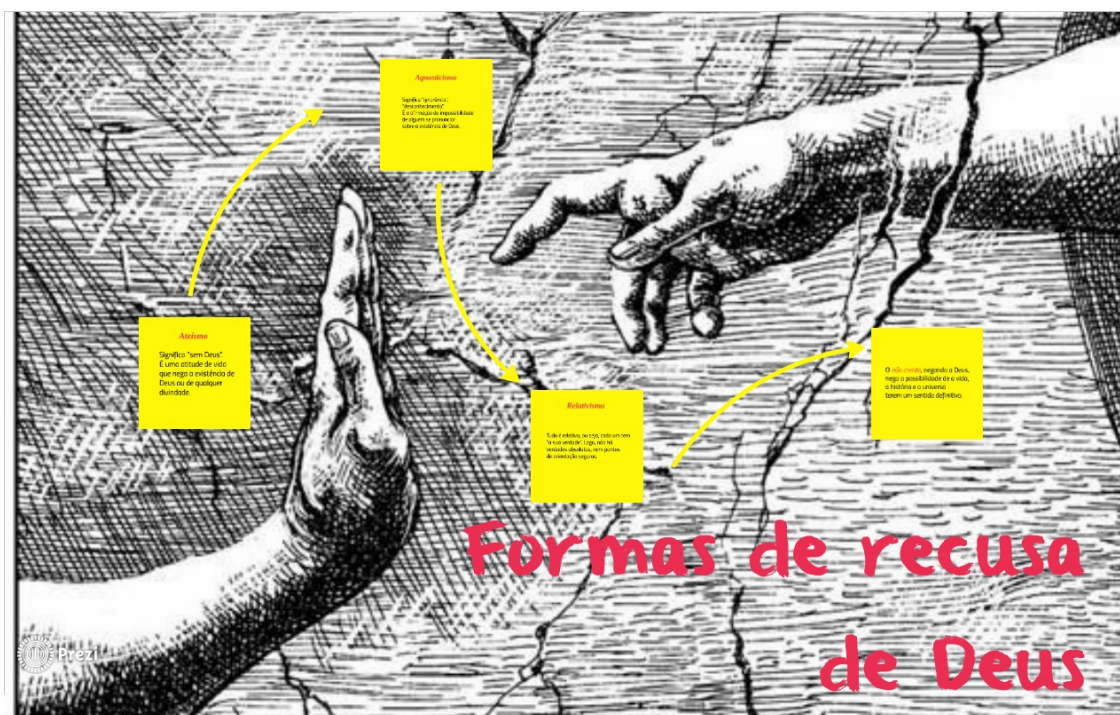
Agnosticismo

Significa "ignorância", "desconhecimento". É a afirmação da impossibilidade de alguém se pronunciar sobre a existência de Deus.

Ateísmo

Significa "sem Deus". É uma atitude de vida que nega a existência de Deus ou de qualquer divindade.

Relativismo

Tudo é relativo, ou seja, cada um tem "a sua verdade". Logo, não há verdades absolutas, nem pontos de orientação seguros.

O não crente, negando a Deus, nega a possibilidade de a vida, a história e o universo terem um sentido definitivo.

Formas de recusa de Deus

Prezi